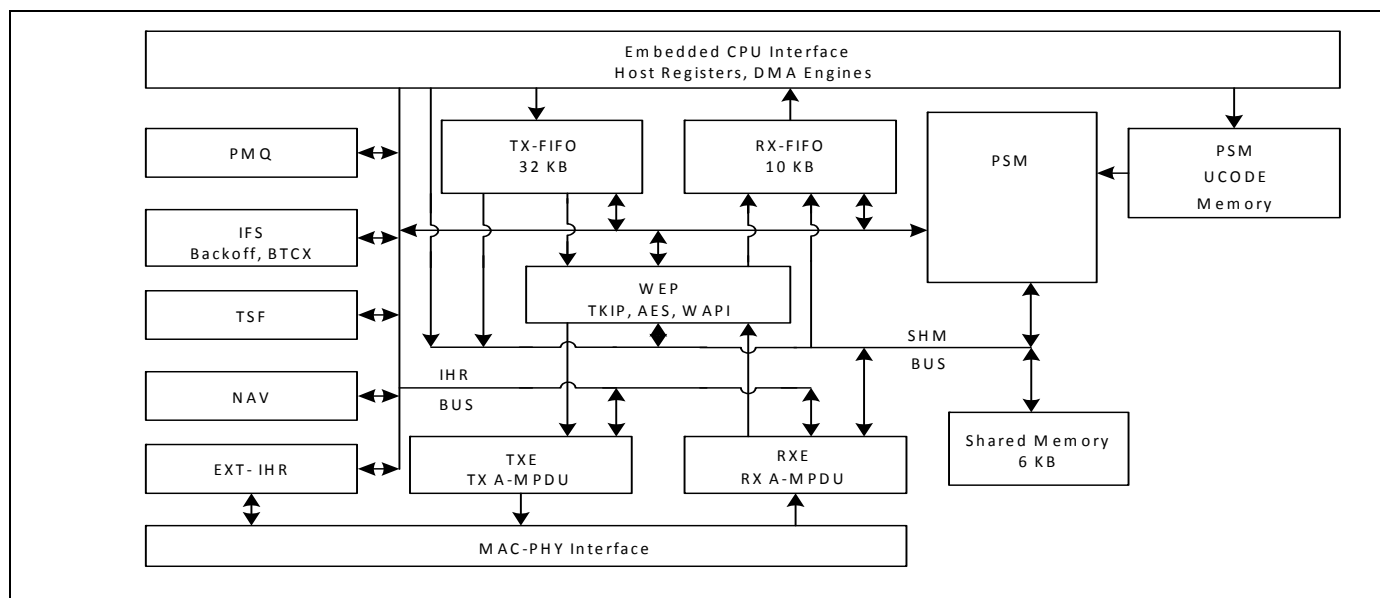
Embedded CPU Interface
Host Registers, DMA Engines

PMQ

TX-FIFO
32 KB

RX-FIFO
10 KB

PSM

PSM
UCODE
Memory

IFS
Backoff, BTCX

WEP
TKIP, AES, WAPI

TSF

SHM
BUS

NAV

IHR
BUS

Shared Memory
6 KB

EXT- IHR

TXE
TX A-MPDU

RXE
RX A-MPDU

MAC-PHY Interface